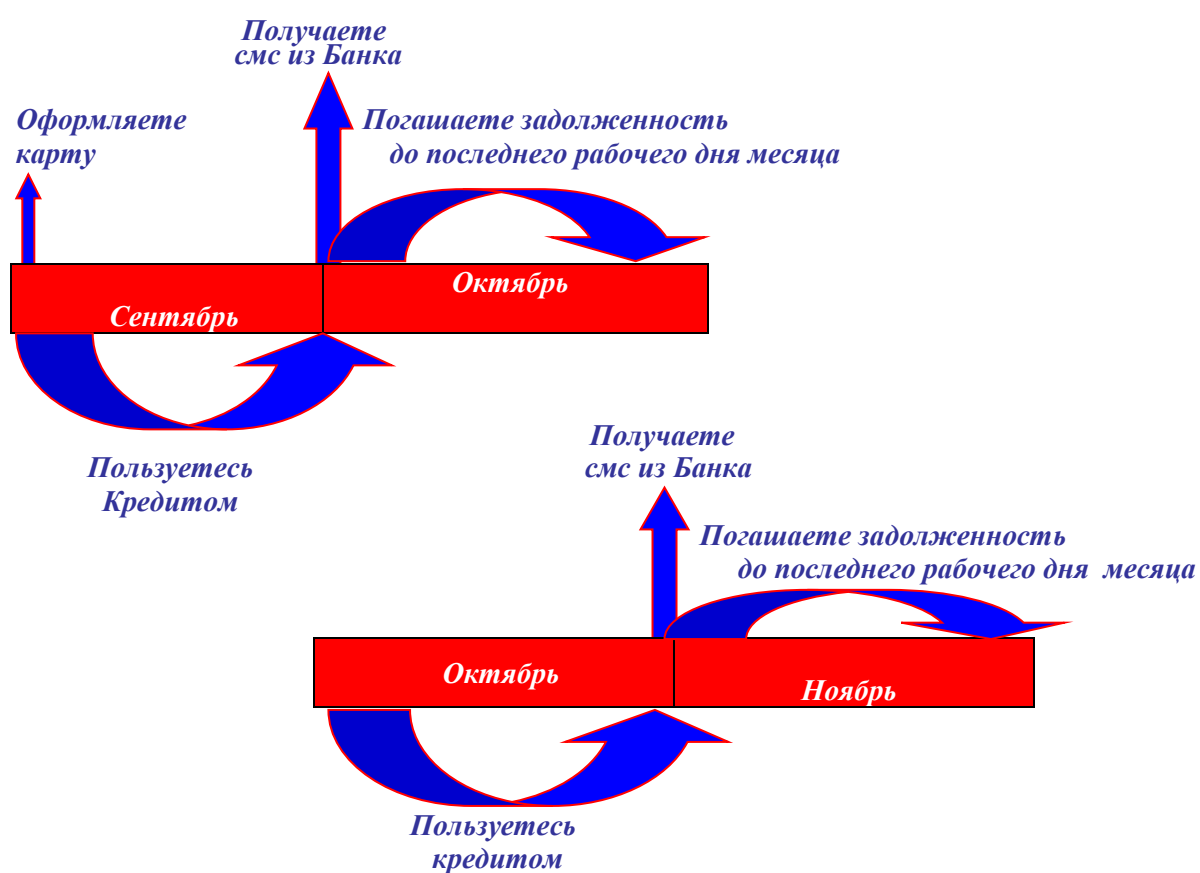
Получаете смс из Банка

Оформляете карту

Погашаете задолженность до последнего рабочего дня месяца

Сентябрь

Октябрь

Пользуетесь Кредитом

Получаете смс из Банка

Погашаете задолженность до последнего рабочего дня месяца

Октябрь

Ноябрь

Пользуетесь кредитом